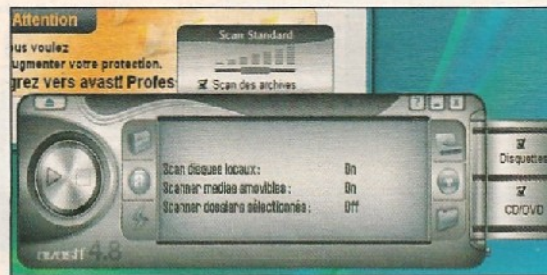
Attention
us voulez
ugmenter votre protection.
grez vers avast! Profes

Scan Standard

Scan des archives

Scan disques locaux : On
Scanner medias amovibles : On
Scanner dossiers sélectionés : Off

Disquettes
CD/DVD

avast! 4.8